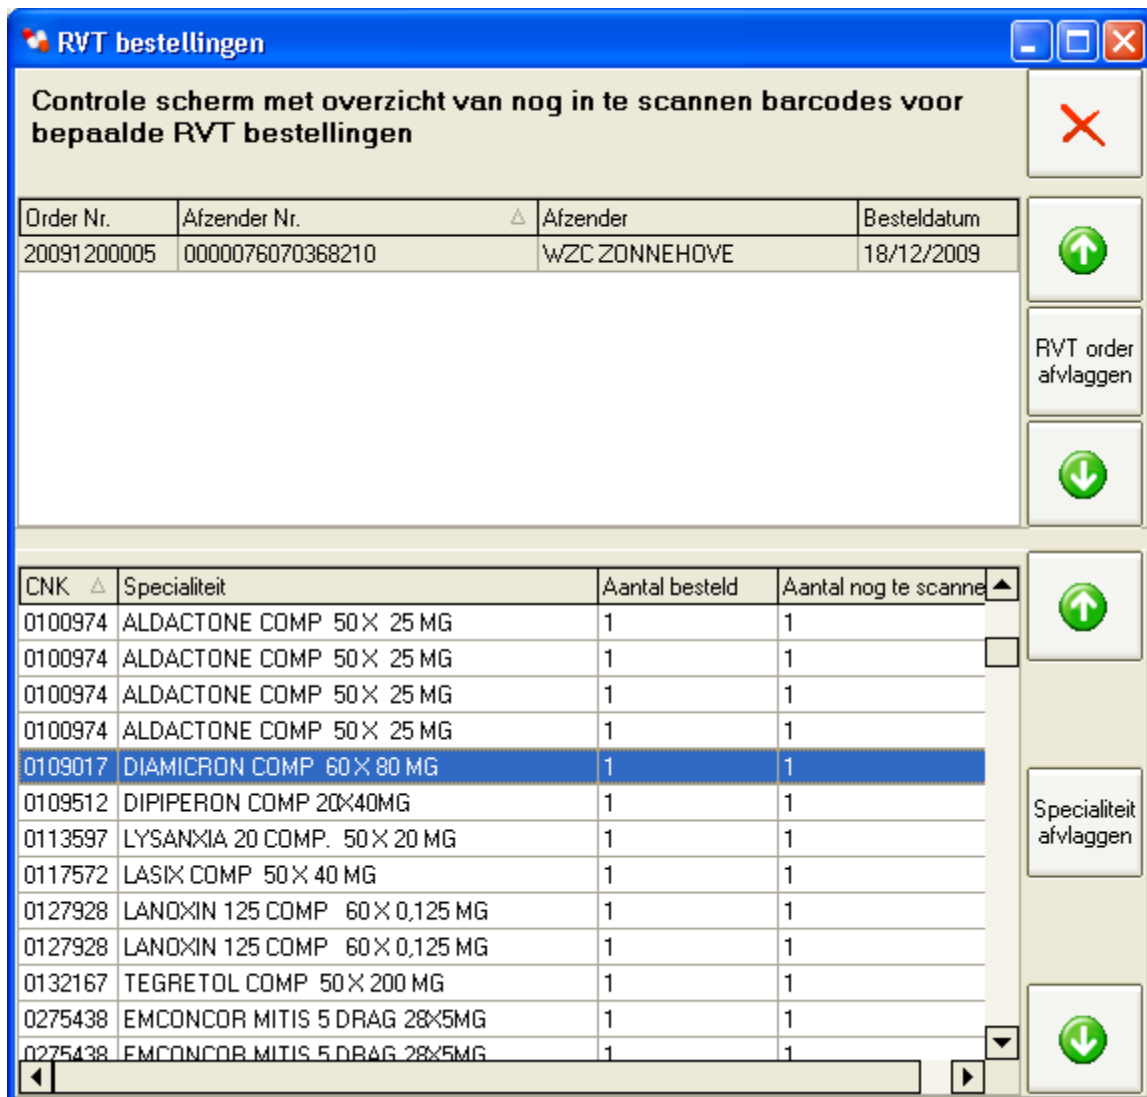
RVT bestellingen

Controle scherm met overzicht van nog in te scannen barcodes voor bepaalde RVT bestellingen

| Order Nr. | Afzender Nr. | Afzender | Besteldatum |
|---|---|---|---|
| 20091200005 | 0000076070368210 | WZC ZONNEHOVE | 18/12/2009 |

RVT order afvlaggen

| CNK | Specialiteit | Aantal besteld | Aantal nog te scanne |
|---|---|---|---|
| 0100974 | ALDACTONE COMP 50 X 25 MG | 1 | 1 |
| 0100974 | ALDACTONE COMP 50 X 25 MG | 1 | 1 |
| 0100974 | ALDACTONE COMP 50 X 25 MG | 1 | 1 |
| 0100974 | ALDACTONE COMP 50 X 25 MG | 1 | 1 |
| 0109017 | DIAMICRON COMP 60 X 80 MG | 1 | 1 |
| 0109512 | DIPIPERON COMP 20X40MG | 1 | 1 |
| 0113597 | LYSANXIA 20 COMP. 50 X 20 MG | 1 | 1 |
| 0117572 | LASIX COMP 50 X 40 MG | 1 | 1 |
| 0127928 | LANOXIN 125 COMP 60 X 0,125 MG | 1 | 1 |
| 0127928 | LANOXIN 125 COMP 60 X 0,125 MG | 1 | 1 |
| 0132167 | TEGRETOL COMP 50 X 200 MG | 1 | 1 |
| 0275438 | EMCONCOR MITIS 5 DRAG 28X5MG | 1 | 1 |
| 0275438 | EMCONCOR MITIS 5 DRAG 28X5MG | 1 | 1 |

Specialiteit afvlaggen